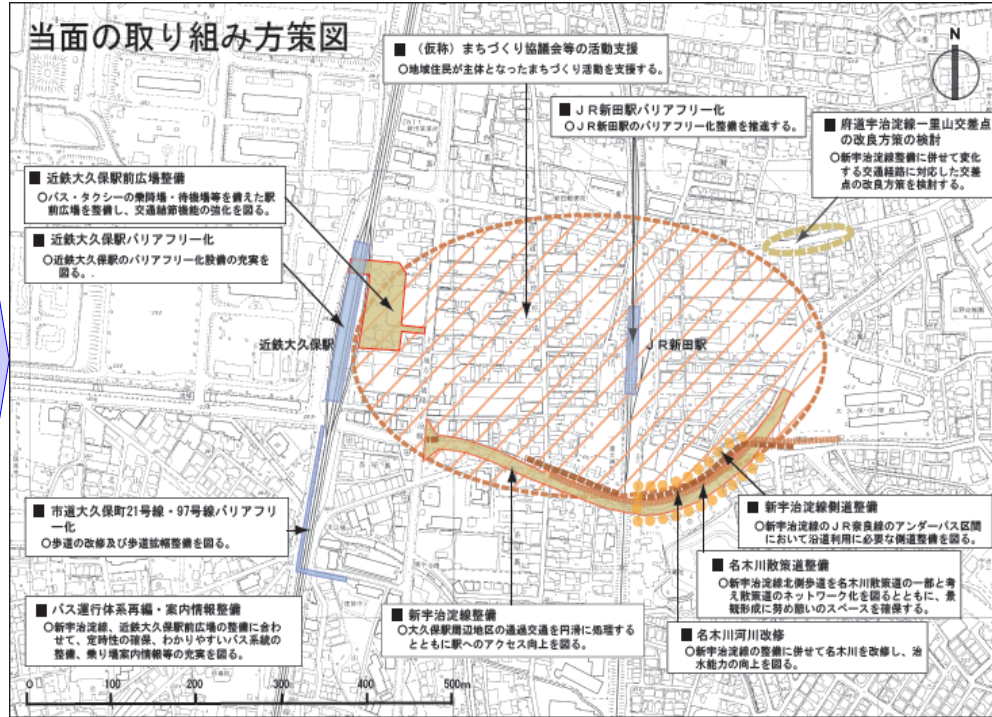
当面の取り組み方策図

■（仮称）まちづくり協議会等の活動支援
○地域住民が主体となったまちづくり活動を支援する。

■ＪＲ新田駅バリアフリー化
○ＪＲ新田駅のバリアフリー化整備を推進する。

■府道宇治淀線一里山交差点の改良方策の検討
○新宇治淀線整備に併せて変化する交通経路に対応した交差点の改良方策を検討する。

■近鉄大久保駅前広場整備
○バス・タクシーの乗降場・待機場等を備えた駅前広場を整備し、交通結節機能の強化を図る。

■近鉄大久保駅バリアフリー化
○近鉄大久保駅のバリアフリー化設備の充実を図る。

近鉄大久保駅

ＪＲ新田駅

■市道大久保町21号線・97号線バリアフリー化
○歩道の改修及び歩道拡幅整備を図る。

■新宇治淀線側道整備
○新宇治淀線のＪＲ奈良線のアンダーパス区間において沿道利用に必要な側道整備を図る。

■名木川散策道整備
○新宇治淀線北側歩道を名木川散策道の一部と考え散策道のネットワーク化を図るとともに、景観形成に努め憩いのスペースを確保する。

■バス運行体系再編・案内情報整備
○新宇治淀線、近鉄大久保駅前広場の整備に合わせて、定時性の確保、わかりやすいバス系統の整備、乗り場案内情報等の充実を図る。

■新宇治淀線整備
○大久保駅周辺地区の通過交通を円滑に処理するとともに駅へのアクセス向上を図る。

■名木川河川改修
○新宇治淀線の整備に併せて名木川を改修し、治水能力の向上を図る。

N

0　100　200　300　400　500m